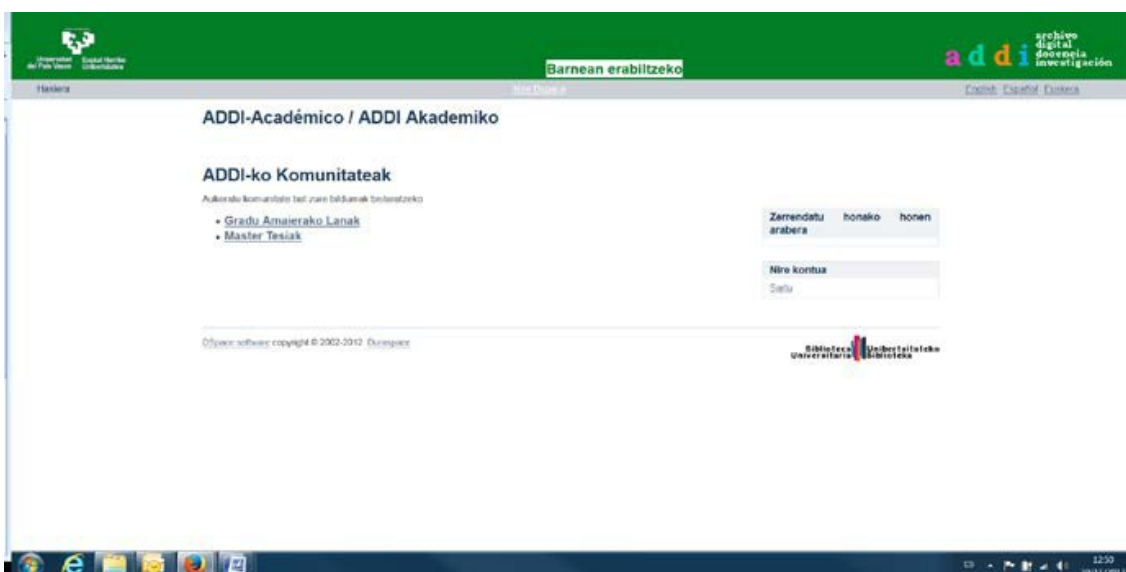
Universidad del País Vasco Euskal Herriko Unibertsitatea

Barnean erabiltzeko

a d d i archivo digital docencia investigación

Hasiera

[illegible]

English Español Euskara

ADDI-Académico / ADDI Akademiko

ADDI-ko Komunitateak

Aukeratu komunitate bat euren bildumak bistaratzeko

• Gradu Amaierako Lanak
• Master Tesiak

Zerrendatu honako honen arabera

Nire kontua

Sartu

DSpace software copyright © 2002-2012 Duraspace

Biblioteca Universitaria Unibertsitateko Biblioteka

12:50